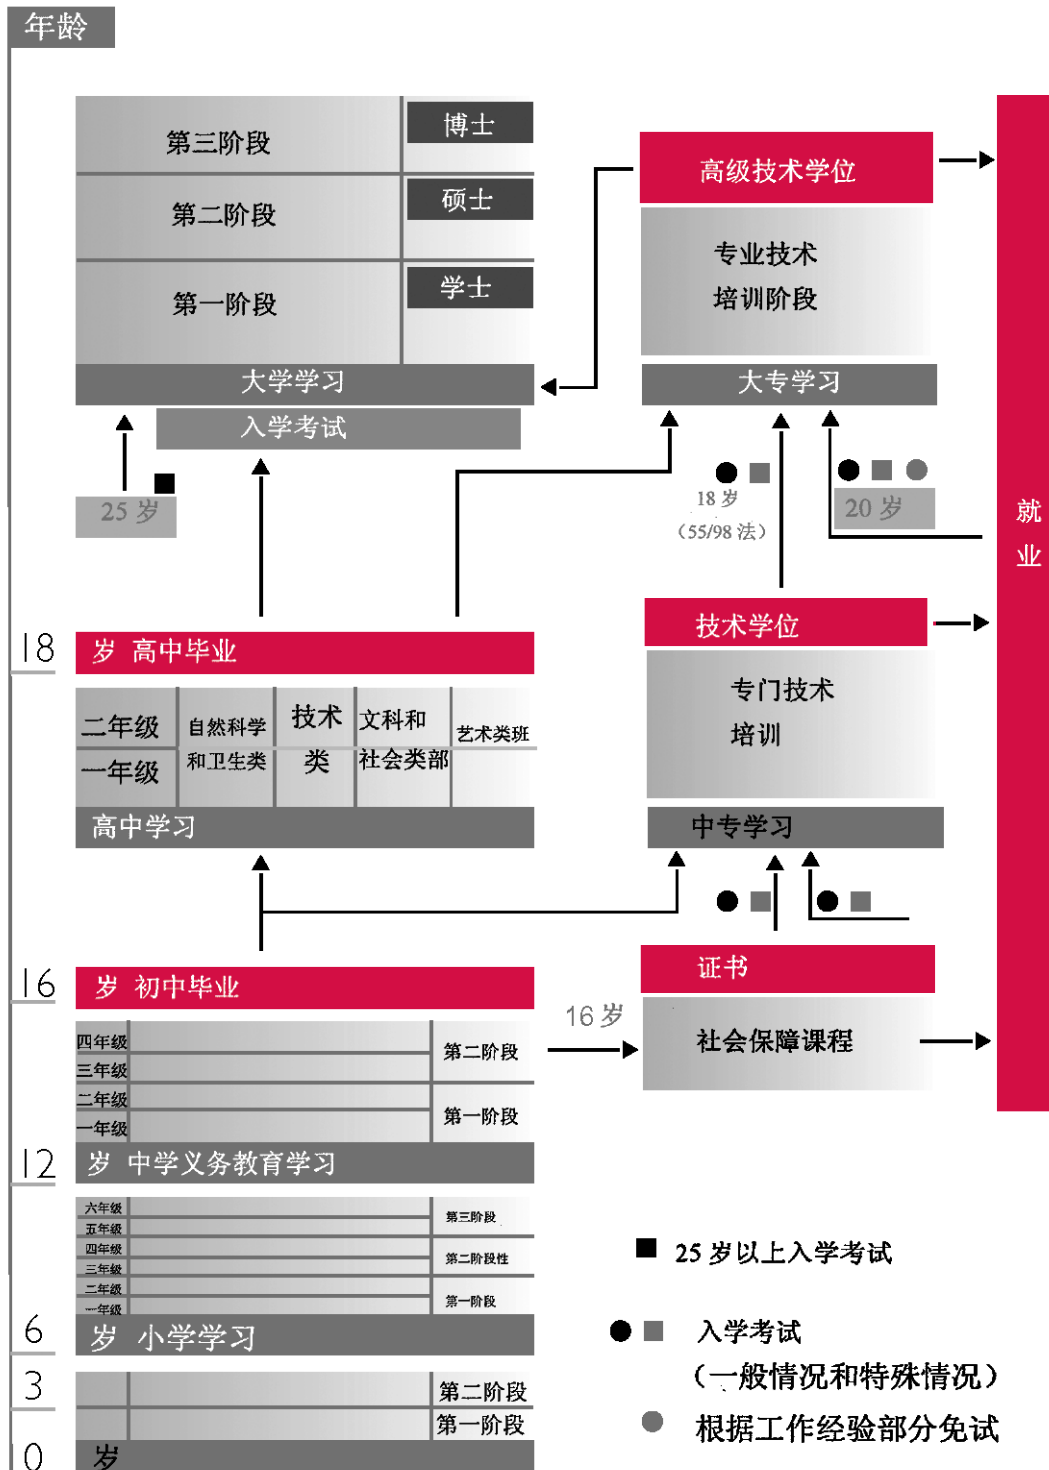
年龄

第三阶段
博士
第二阶段
硕士
第一阶段
学士
大学学习
入学考试

高级技术学位
专业技术
培训阶段
大专学习

25 岁

18 岁
（55/98 法）

20 岁

就
业

18 岁 高中毕业
二年级
一年级
自然科学和卫生类
技术类
文科和社会类部
艺术类班
高中学习

技术学位
专门技术
培训
中专学习

16 岁 初中毕业
四年级
三年级
二年级
一年级
第二阶段
第一阶段
12 岁 中学义务教育学习

16 岁

证书
社会保障课程

六年级
五年级
四年级
三年级
二年级
一年级
第三阶段
第二阶段性
第一阶段
6 岁 小学学习

3
第二阶段
第一阶段
0 岁

■ 25 岁以上入学考试

● ■ 入学考试
（一般情况和特殊情况）
● 根据工作经验部分免试